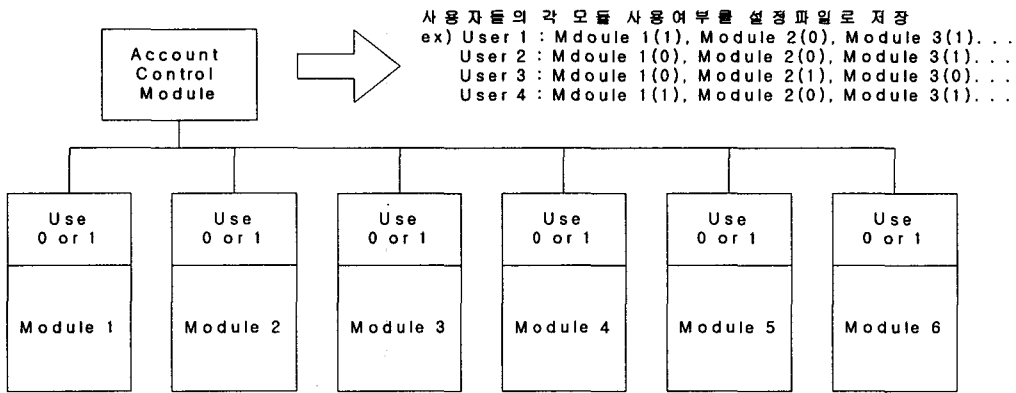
Account Control Module

사용자들의 각 모듈 사용여부를 설정파일로 저장
ex) User 1 : Mdoule 1(1), Module 2(0), Module 3(1). . .
User 2 : Mdoule 1(0), Module 2(0), Module 3(1). . .
User 3 : Mdoule 1(0), Module 2(1), Module 3(0). . .
User 4 : Mdoule 1(1), Module 2(0), Module 3(1). . .

Use
0 or 1

Module 1

Use
0 or 1

Module 2

Use
0 or 1

Module 3

Use
0 or 1

Module 4

Use
0 or 1

Module 5

Use
0 or 1

Module 6